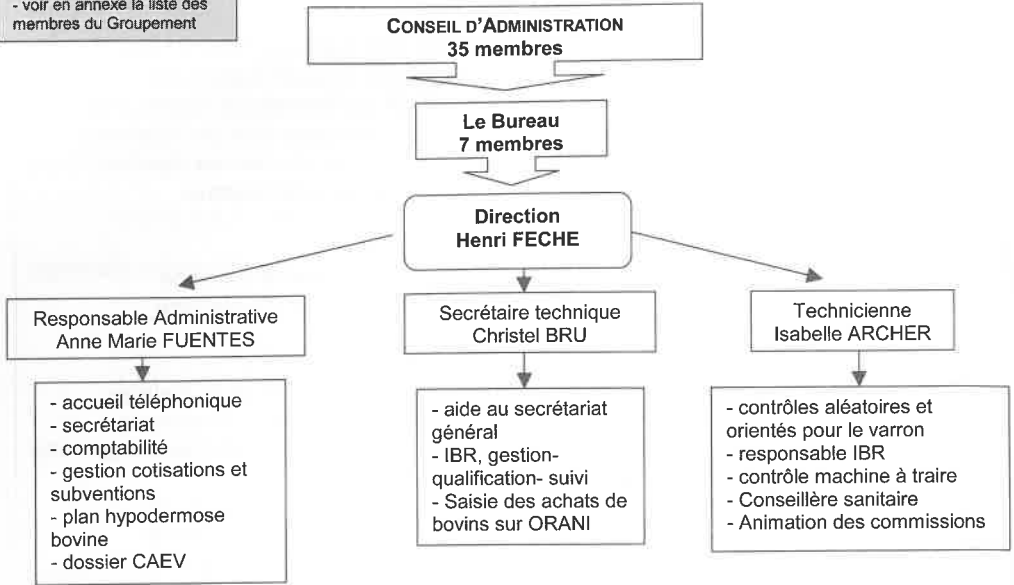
- voir en annexe la liste des membres du Groupement

CONSEIL D'ADMINISTRATION
35 membres

Le Bureau
7 membres

Direction
Henri FECHE

Responsable Administrative
Anne Marie FUENTES

- accueil téléphonique
- secrétariat
- comptabilité
- gestion cotisations et subventions
- plan hypodermose bovine
- dossier CAEV

Secrétaire technique
Christel BRU

- aide au secrétariat général
- IBR, gestion-qualification- suivi
- Saisie des achats de bovins sur ORANI

Technicienne
Isabelle ARCHER

- contrôles aléatoires et orientés pour le varron
- responsable IBR
- contrôle machine à traire
- Conseillère sanitaire
- Animation des commissions